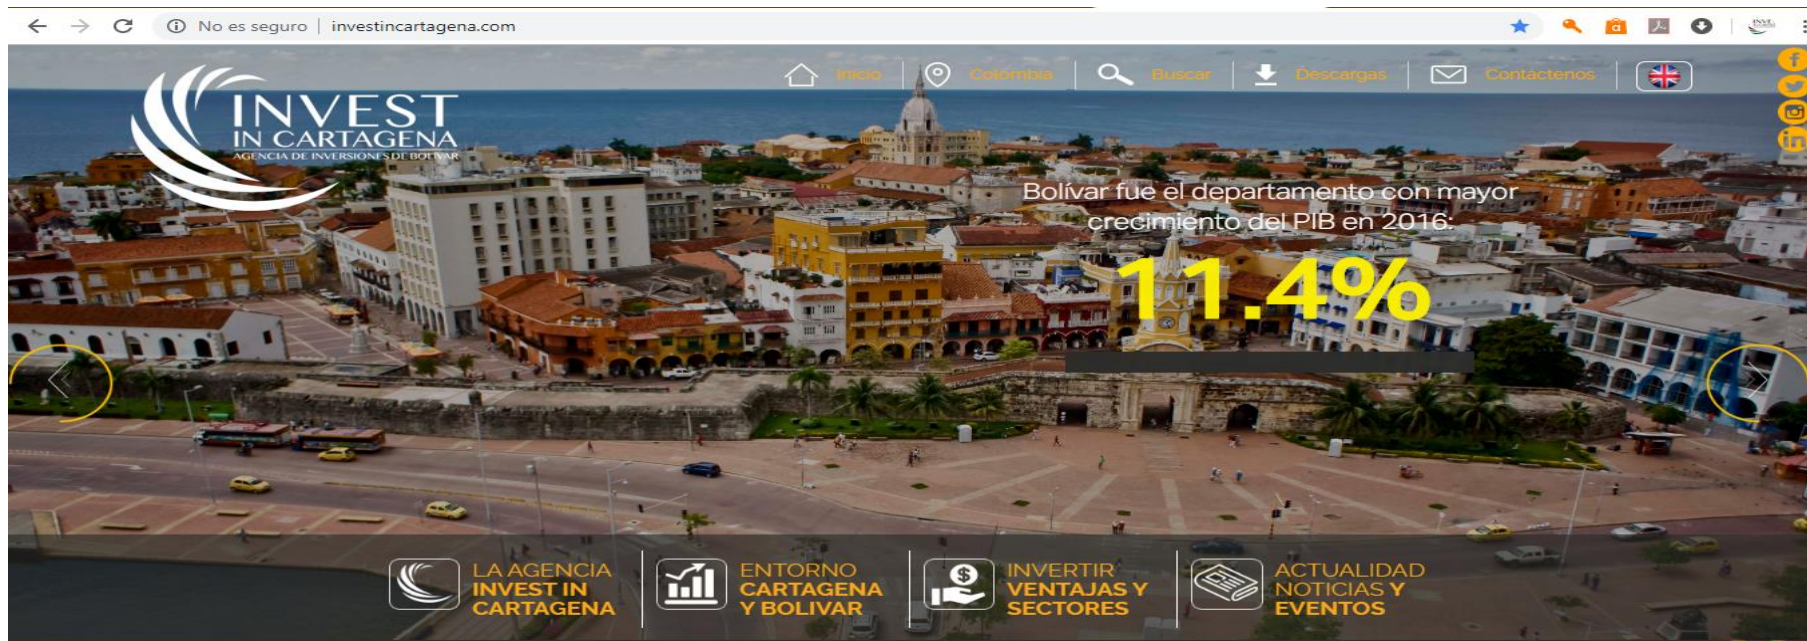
No es seguro | investincartagena.com

Inicio Colombia Buscar Descargas Contactenos

INVEST IN CARTAGENA
AGENCIA DE INVERSIONES DE BOLIVAR

Bolívar fue el departamento con mayor crecimiento del PIB en 2016:

11.4%

LA AGENCIA INVEST IN CARTAGENA

ENTORNO CARTAGENA Y BOLIVAR

INVERTIR VENTAJAS Y SECTORES

ACTUALIDAD NOTICIAS Y EVENTOS